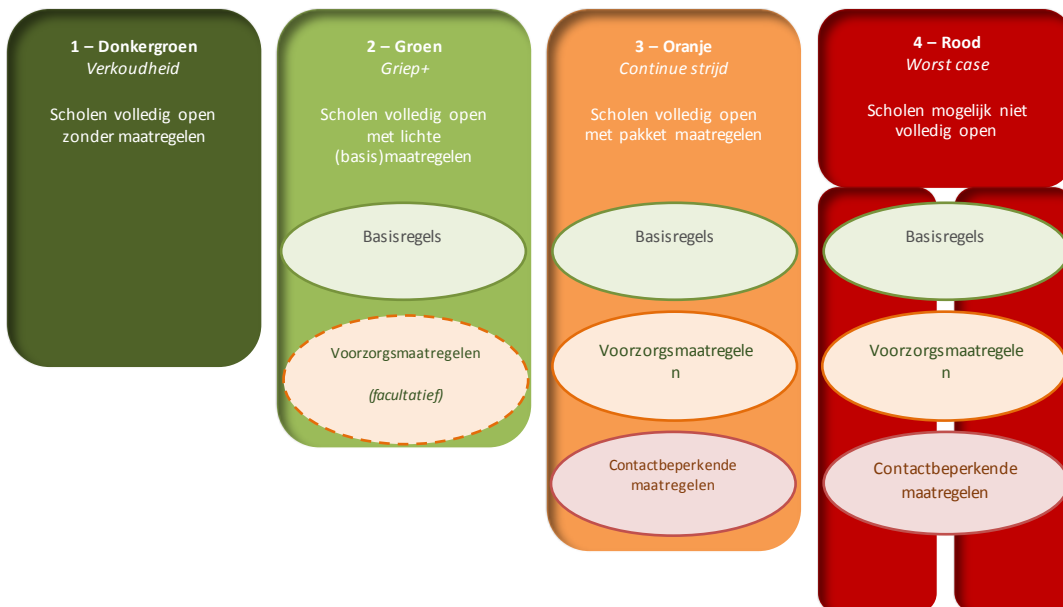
1 – Donkergroen
*Verkoudheid*

Scholen volledig open zonder maatregelen

2 – Groen
*Griep+*

Scholen volledig open met lichte (basis)maatregelen

Basisregels

Voorzorgsmaatregelen

*(facultatief)*

3 – Oranje
*Continue strijd*

Scholen volledig open met pakket maatregelen

Basisregels

Voorzorgsmaatregele n

Contactbeperkende maatregelen

4 – Rood
*Worst case*

Scholen mogelijk niet volledig open

Basisregels

Voorzorgsmaatregele n

Contactbeperkende maatregelen